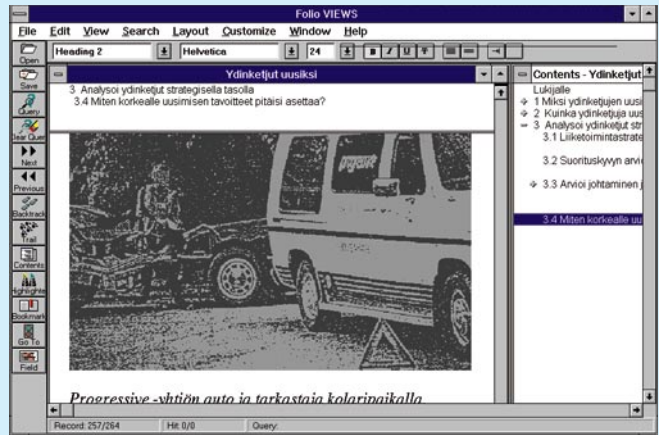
Folio VIEWS

File Edit View Search Layout Customize Window Help

Heading 2 Helvetica 24 B I U

Open
Save
Query
Clear Quer
Next
Previous
Backtrack
Trail
Contents
Highlight
Bookmark
Go To
Field

Ydinketjut uusiksi

3 Analysoi ydinketjut strategisella tasolla
3.4 Miten korkealle uusimisen tavoitteet pitäisi asettaa?

Progressive -yhtiön auto ja tarkastaja kolaripaikalla

Contents - Ydinketjut

Lukijalle
1 Miksi ydinketjujen uusi
2 Kuinka ydinketjuja uus
3 Analysoi ydinketjut str
3.1 Liiketoimintastrate
3.2 Suorituskyvyn arvi
3.3 Arvioi johtaminen j
3.4 Miten korkealle uu

Record: 257/264 Hit: 0/0 Query: